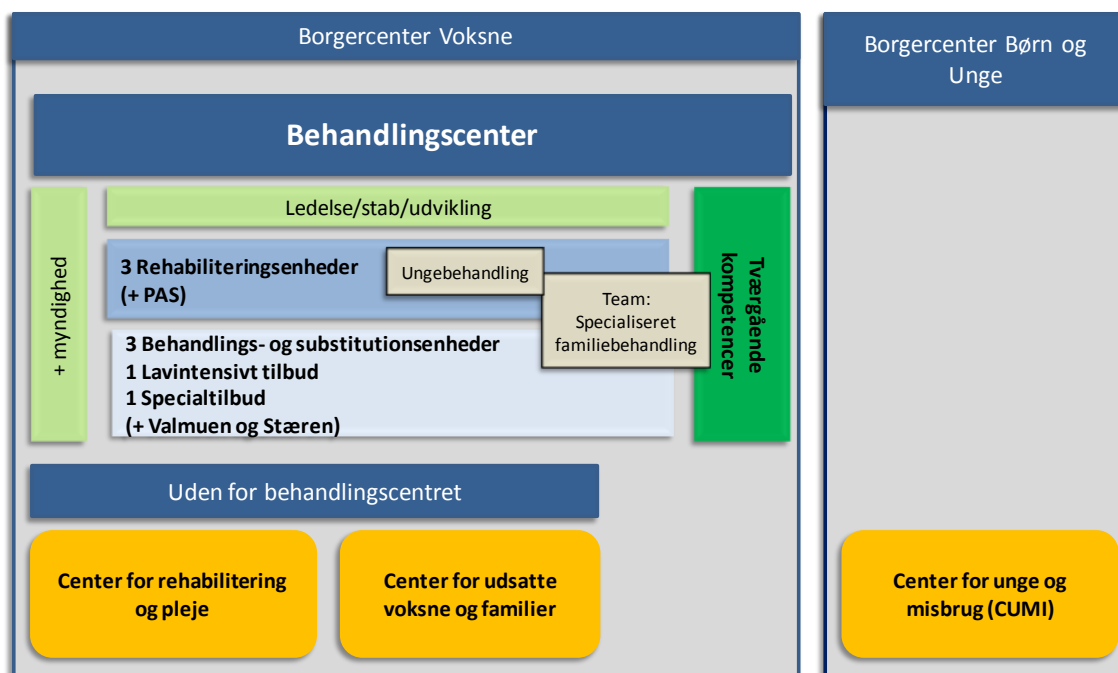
Borgercenter Voksne

Borgercenter Børn og Unge

Behandlingscenter

+ myndighed

Ledelse/stab/udvikling

3 Rehabiliteringsenheder (+ PAS)

Ungebehandling

Team: Specialiseret familiebehandling

3 Behandlings- og substitutionsenheder
1 Lavintensivt tilbud
1 Specialtilbud
(+ Valmuen og Stæren)

Tværgående kompetencer

Uden for behandlingscentret

Center for rehabilitering og pleje

Center for udsatte voksne og familier

Center for unge og misbrug (CUMI)